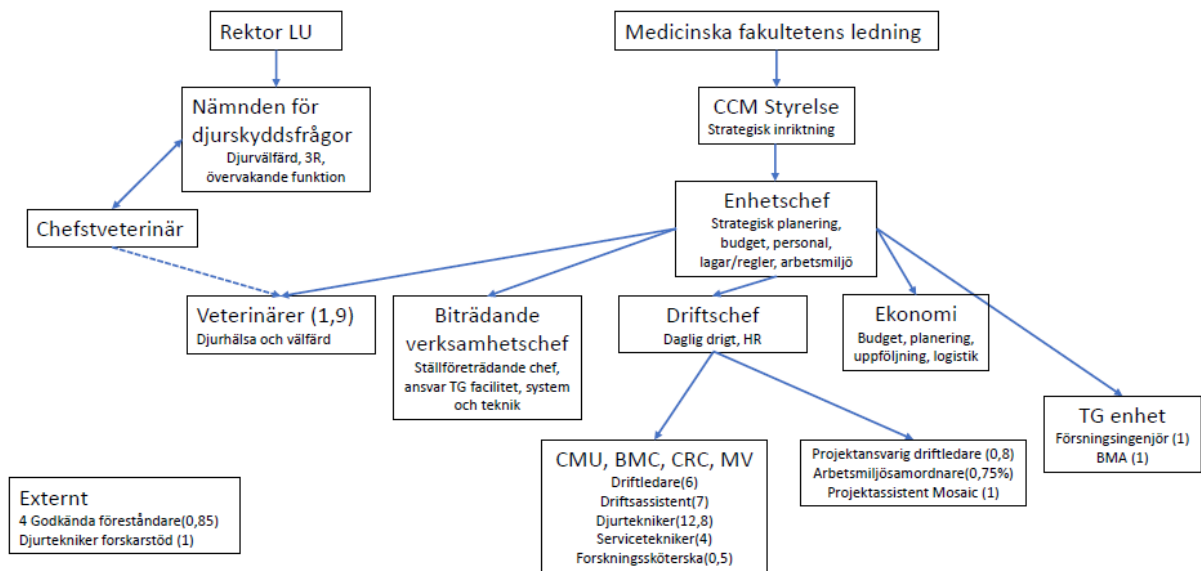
Rektor LU

Medicinska fakultetens ledning

Nämnden för djurskyddsfrågor
Djurvälfärd, 3R, övervakande funktion

CCM Styrelse
Strategisk inriktning

Chefstveterinär

Enhetschef
Strategisk planering, budget, personal, lagar/regler, arbetsmiljö

Veterinärer (1,9)
Djurhälsa och välfärd

Biträdande verksamhetschef
Ställföreträdande chef, ansvar TG facilitet, system och teknik

Driftschef
Daglig drigt, HR

Ekonomi
Budget, planering, uppföljning, logistik

TG enhet
Försningsingenjör (1)
BMA (1)

CMU, BMC, CRC, MV
Driftledare(6)
Driftsassistent(7)
Djurtekniker(12,8)
Servicetekniker(4)
Forskningssköterska(0,5)

Projektansvarig driftledare (0,8)
Arbetsmiljösamordnare(0,75%)
Projektassistent Mosaic (1)

Externt
4 Godkända föreståndare(0,85)
Djurtekniker forskarstöd (1)